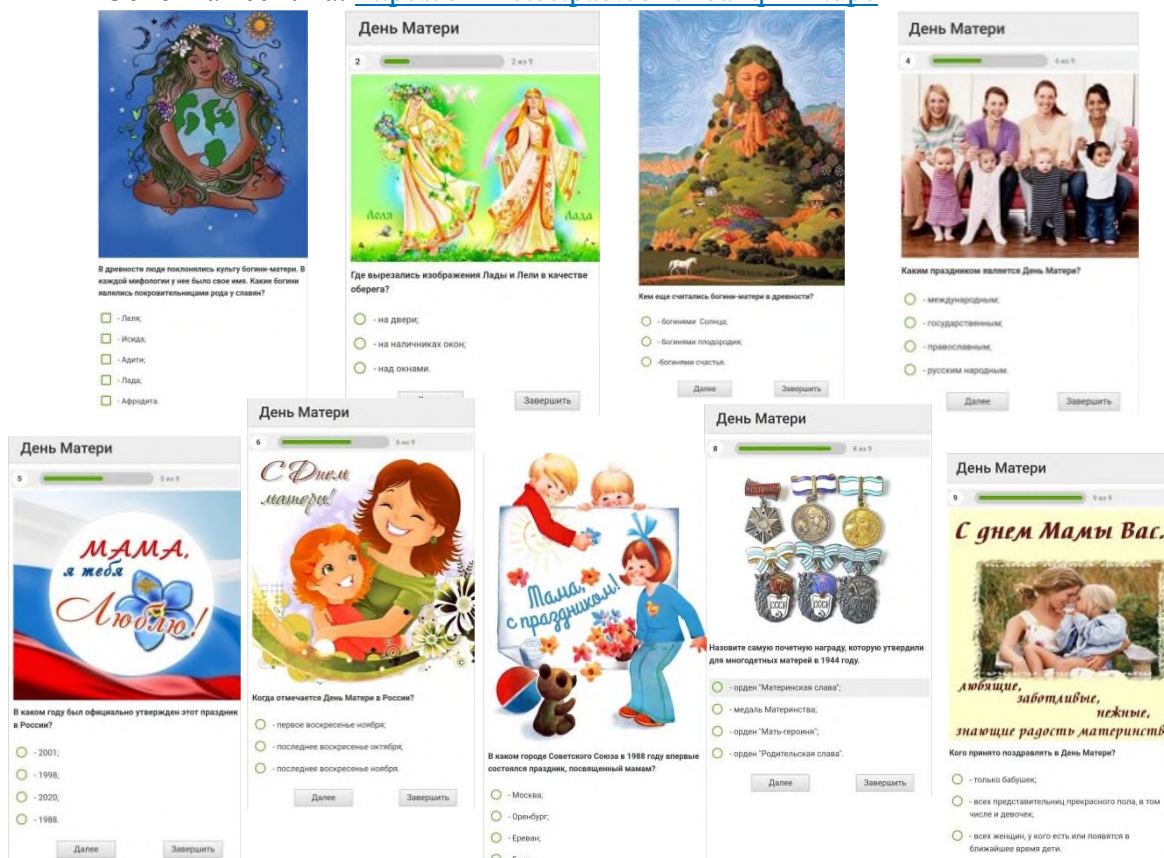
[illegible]

В древности люди поклонялись культу богини-матери. В каждой мифологии у нее было свое имя. Какие богини являлись покровительницами рода у славян?

- Леля;
- Исида;
- Адити;
- Лада;
- Афродита.

День Матери

2 2 из 9

Леля Лада

Где вырезались изображения Лады и Лели в качестве оберега?

- на двери;
- на наличниках окон;
- над окнами.

Завершить

Кем еще считались богини-матери в древности?

- богинями Солнца;
- богинями плодородия;
- богинями счастья.

Далее Завершить

День Матери

4 4 из 9

Каким праздником является День Матери?

- международным;
- государственным;
- православным;
- русским народным.

Далее Завершить

День Матери

5 5 из 9

МАМА, я тебя Люблю!

В каком году был официально утвержден этот праздник в России?

- 2001;
- 1998;
- 2020;
- 1988.

Далее Завершить

День Матери

6 6 из 9

С Днем матери!

Когда отмечается День Матери в России?

- первое воскресенье ноября;
- последнее воскресенье октября;
- последнее воскресенье ноября.

Далее Завершить

Мама, с праздником!

В каком городе Советского Союза в 1988 году впервые состоялся праздник, посвященный мамам?

- Москва;
- Оренбург;
- Ереван;
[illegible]

День Матери

8 8 из 9

СССР СССР

Назовите самую почетную награду, которую утвердили для многодетных матерей в 1944 году.

- орден "Материнская слава";
- медаль Материнства;
- орден "Мать-героиня";
- орден "Родительская слава".

Далее Завершить

День Матери

9 9 из 9

С днем Мамы Вас.

любящие, заботливые, нежные, знающие радость материнств

Кого принято поздравлять в День Матери?

- только бабушек;
- всех представительниц прекрасного пола, в том числе и девочек;
- всех женщин, у кого есть или появятся в ближайшее время дети.